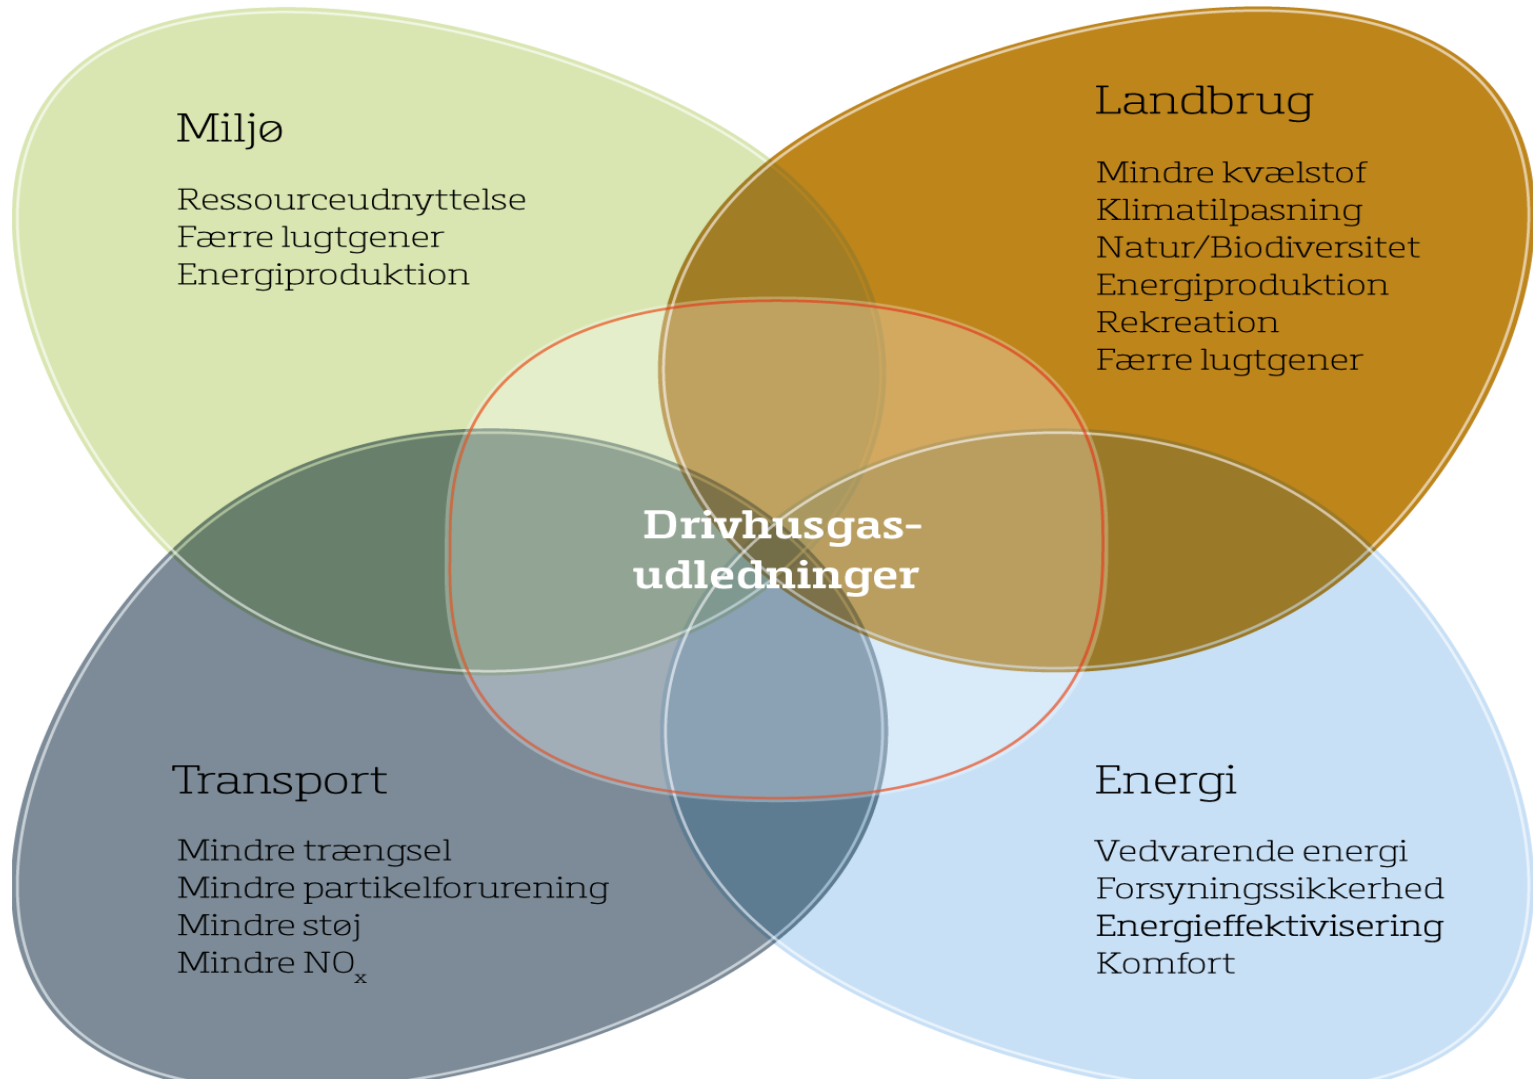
Miljø

Ressourceudnyttelse
Færre lugtgener
Energiproduktion

Landbrug

Mindre kvælstof
Klimatilpasning
Natur/Biodiversitet
Energiproduktion
Rekreation
Færre lugtgener

Drivhusgas-udledninger

Transport

Mindre trængsel
Mindre partikelforurening
Mindre støj
Mindre $NO_x$

Energi

Vedvarende energi
Forsyningssikkerhed
Energieffektivisering
Komfort